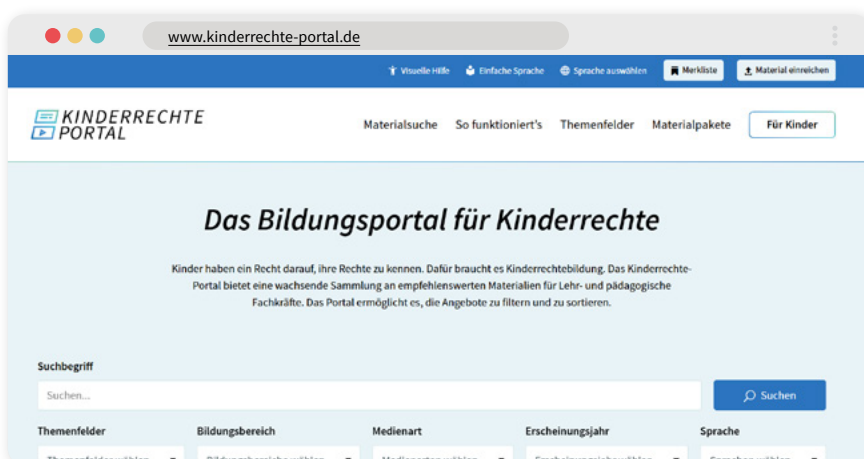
www.kinderrechte-portal.de

Visuelle Hilfe Einfache Sprache Sprache auswählen Merkliste Material einreichen

KINDERRECHTE PORTAL

Materialsuche So funktioniert's Themenfelder Materialpakete Für Kinder

Das Bildungsportal für Kinderrechte

Kinder haben ein Recht darauf, ihre Rechte zu kennen. Dafür braucht es Kinderrechtebildung. Das Kinderrechte-Portal bietet eine wachsende Sammlung an empfehlenswerten Materialien für Lehr- und pädagogische Fachkräfte. Das Portal ermöglicht es, die Angebote zu filtern und zu sortieren.

Suchbegriff

Suchen...

Suchen

Themenfelder

Bildungsbereich

Medienart

Erscheinungsjahr

Sprache

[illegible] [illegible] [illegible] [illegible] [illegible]